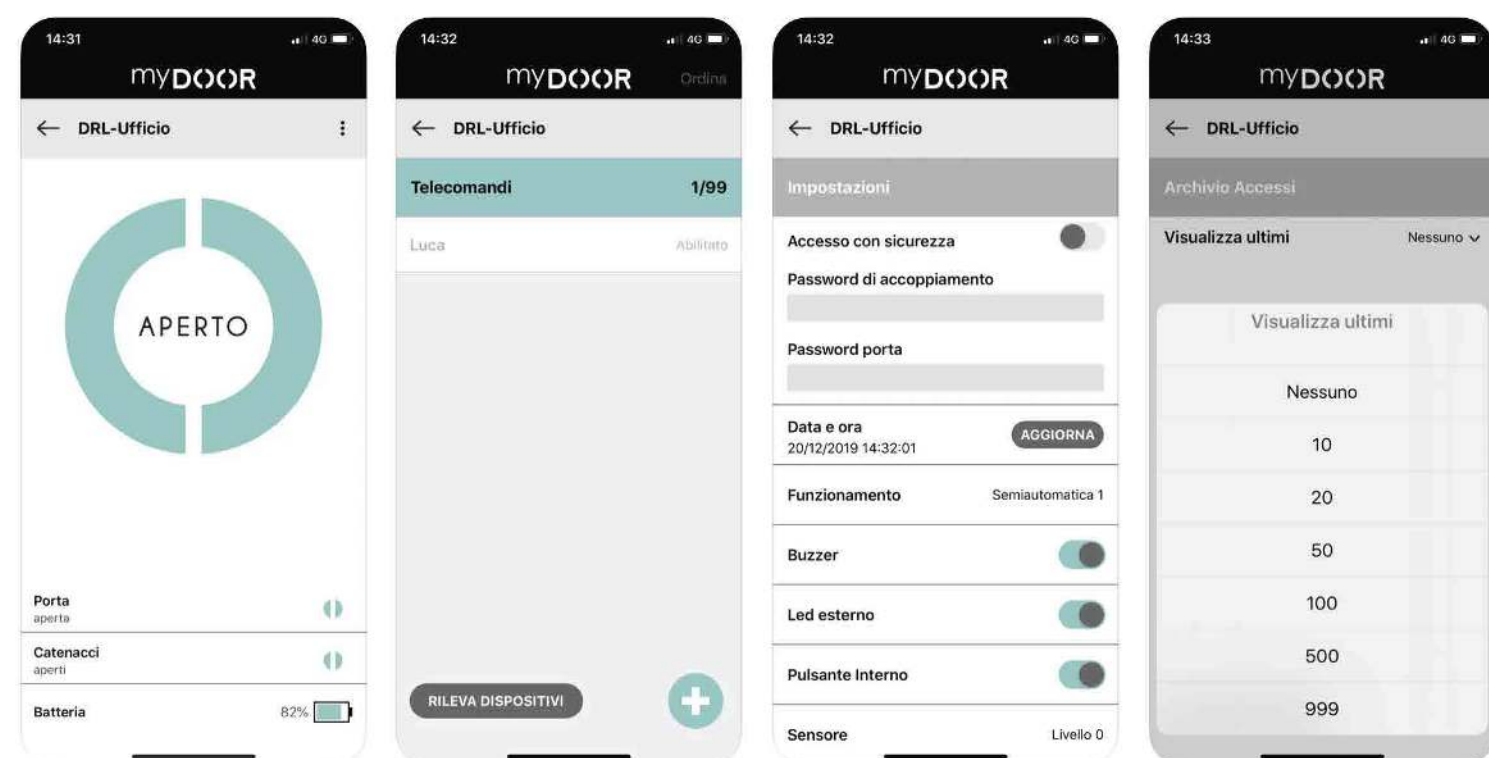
14:31 4G
myDOOR
← DRL-Ufficio
APERTO
Porta
aperta
Catenacci
aperti
Batteria 82%

14:32 4G
myDOOR Ordina
← DRL-Ufficio
Telecomandi 1/99
Luca Abilitato
RILEVA DISPOSITIVI

14:32 4G
myDOOR
← DRL-Ufficio
Impostazioni
Accesso con sicurezza
Password di accoppiamento
Password porta
Data e ora
20/12/2019 14:32:01
AGGIORNA
Funzionamento Semiautomatica 1
Buzzer
Led esterno
Pulsante Interno
Sensore Livello 0

14:33 4G
myDOOR
← DRL-Ufficio
Archivio Accessi
Visualizza ultimi Nessuno
Visualizza ultimi
Nessuno
10
20
50
100
500
999